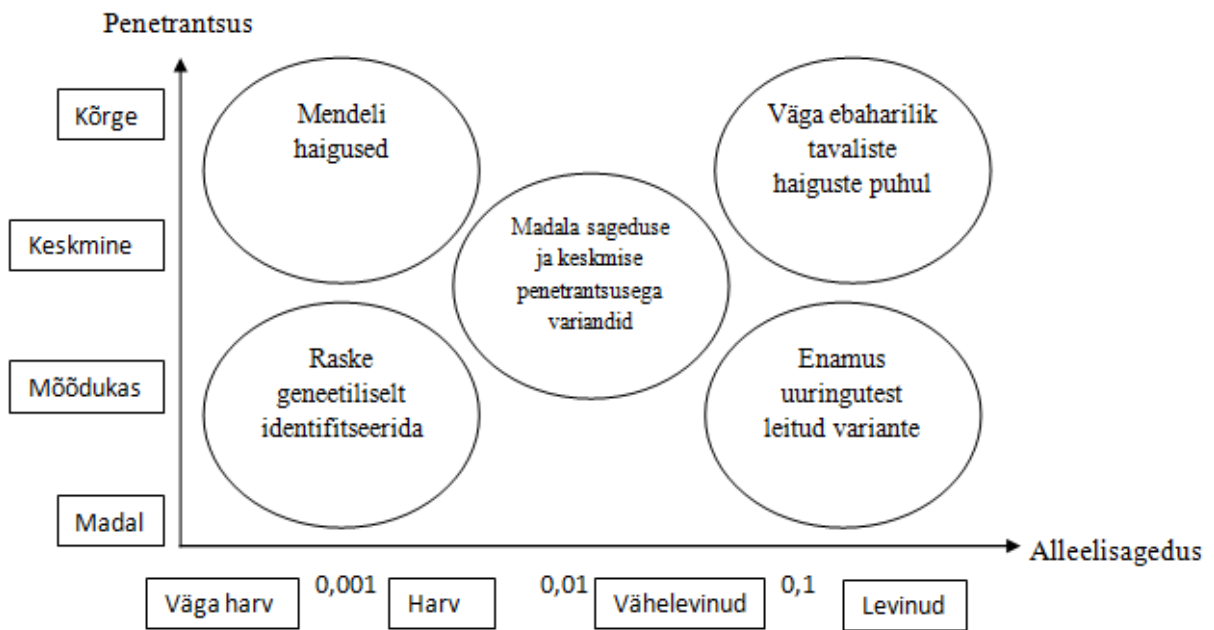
Penetrantsus

Kõrge

Keskmine

Mõõdukas

Madal

Mendeli haigused

Väga ebaharilik tavaliste haiguste puhul

Madala sageduse ja keskmise penetrantsusega variandid

Raske geneetiliselt identifitseerida

Enamus uuringutest leitud variante

Alleelisagedus

Väga harv

0,001

Harv

0,01

Vähelevinud

0,1

Levinud